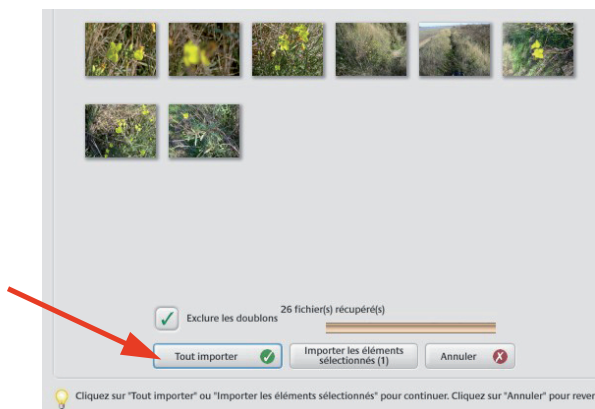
Exclure les doublons

26 fichier(s) récupéré(s)

Tout importer

Importer les éléments sélectionnés (1)

Annuler

Cliquez sur "Tout importer" ou "Importer les éléments sélectionnés" pour continuer. Cliquez sur "Annuler" pour rever